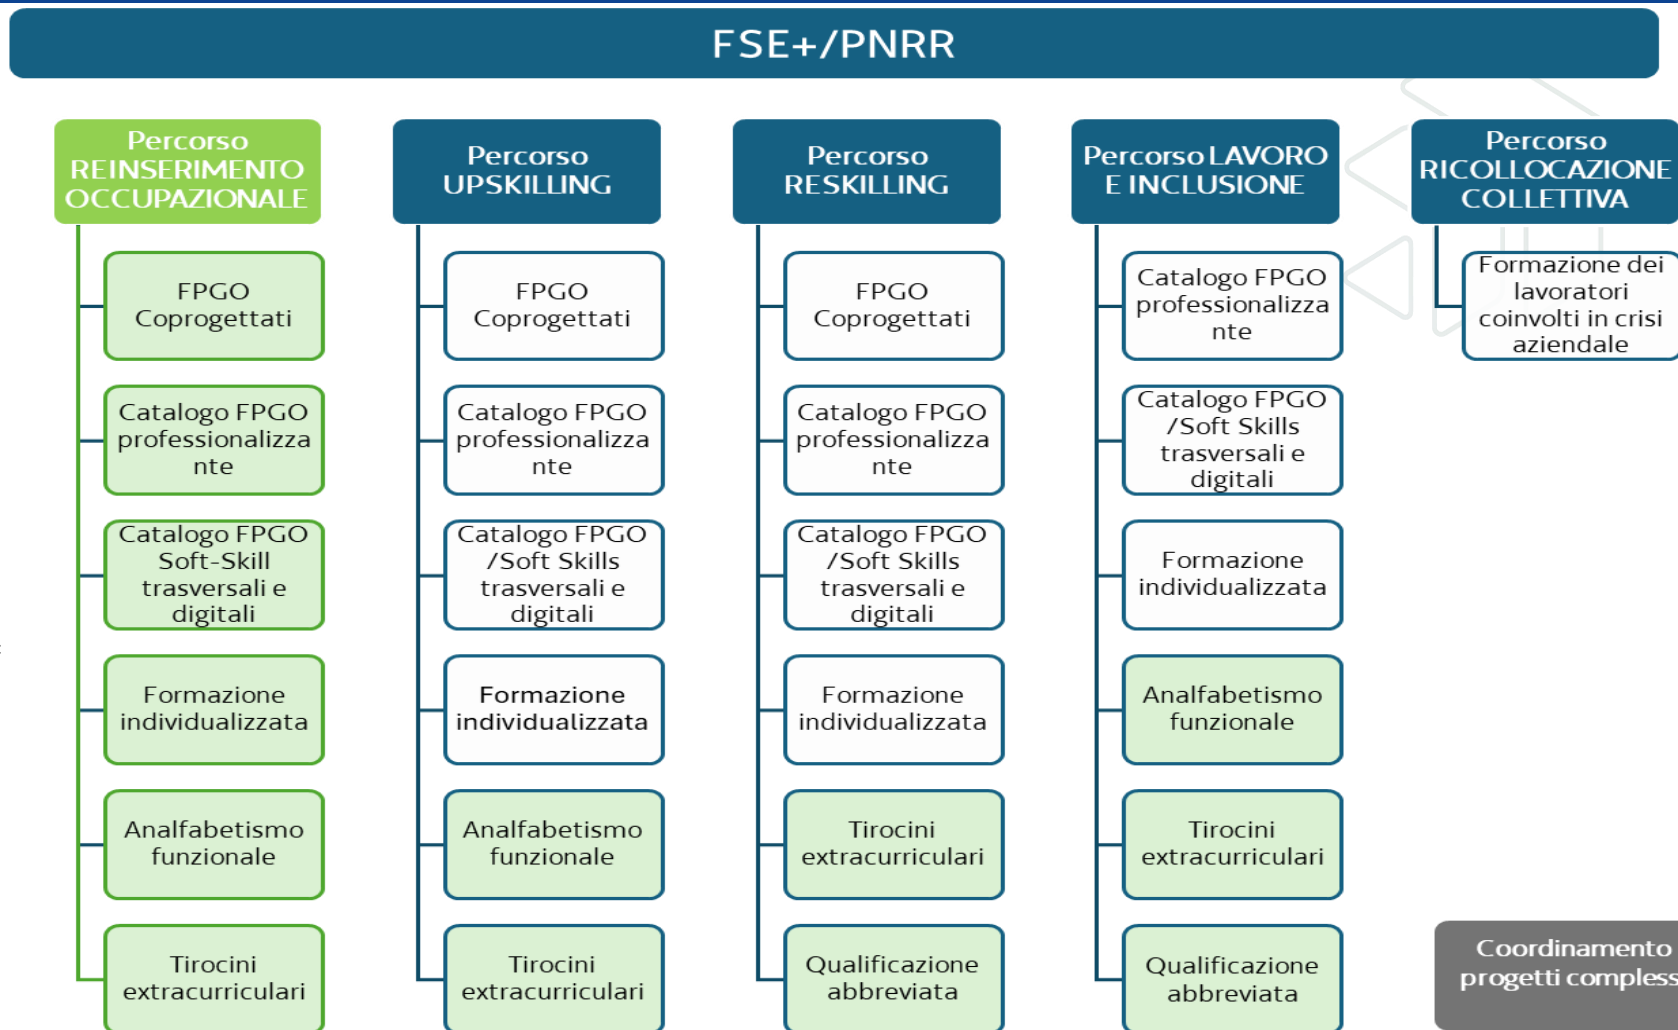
FSE+/PNRR

Percorso REINSERIMENTO OCCUPAZIONALE

FPGO Coprogettati

Catalogo FPGO professionalizzante

Catalogo FPGO Soft-Skill trasversali e digitali

Formazione individualizzata

Analfabetismo funzionale

Tirocini extracurriculari

Percorso UPSKILLING

FPGO Coprogettati

Catalogo FPGO professionalizzante

Catalogo FPGO /Soft Skills trasversali e digitali

Formazione individualizzata

Analfabetismo funzionale

Tirocini extracurriculari

Percorso RESKILLING

FPGO Coprogettati

Catalogo FPGO professionalizzante

Catalogo FPGO /Soft Skills trasversali e digitali

Formazione individualizzata

Tirocini extracurriculari

Qualificazione abbreviata

Percorso LAVORO E INCLUSIONE

Catalogo FPGO professionalizzante

Catalogo FPGO /Soft Skills trasversali e digitali

Formazione individualizzata

Analfabetismo funzionale

Tirocini extracurriculari

Qualificazione abbreviata

Percorso RICOLLOCAZIONE COLLETTIVA

Formazione dei lavoratori coinvolti in crisi aziendale

Coordinamento progetti compless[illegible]